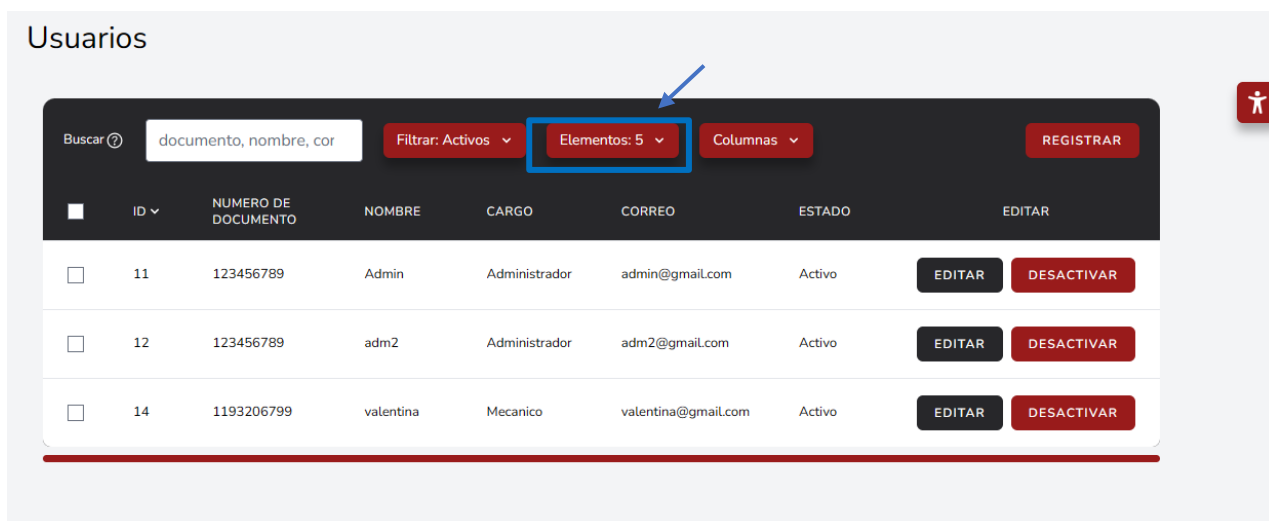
Usuarios

Buscar ?

documento, nombre, cor

Filtrar: Activos

Elementos: 5

Columnas

REGISTRAR

| | ID | NUMERO DE DOCUMENTO | NOMBRE | CARGO | CORREO | ESTADO | EDITAR |
|---|---|---|---|---|---|---|---|
| | 11 | 123456789 | Admin | Administrador | admin@gmail.com | Activo | EDITAR DESACTIVAR |
| | 12 | 123456789 | adm2 | Administrador | adm2@gmail.com | Activo | EDITAR DESACTIVAR |
| | 14 | 1193206799 | valentina | Mecanico | valentina@gmail.com | Activo | EDITAR DESACTIVAR |